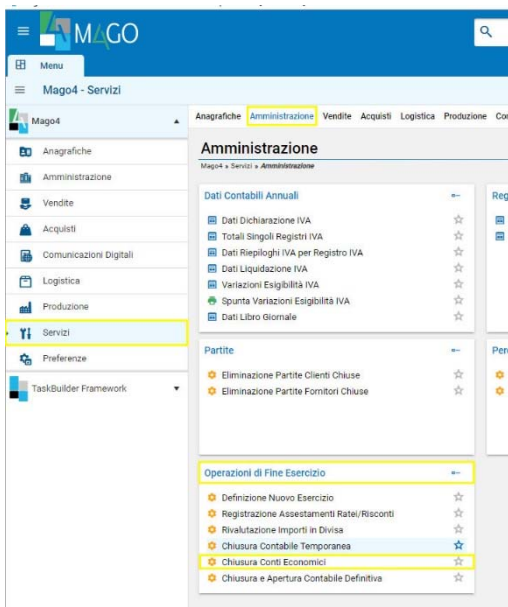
MAGO

Menu

Mago4 - Servizi

Mago4

Anagrafiche
Amministrazione
Vendite
Acquisti
Comunicazioni Digitali
Logistica
Produzione
Servizi
Preferenze

TaskBuilder Framework

Anagrafiche Amministrazione Vendite Acquisti Logistica Produzione Co

Amministrazione

Mago4 » Servizi » Amministrazione

Dati Contabili Annuali

Dati Dichiarazione IVA
Totali Singoli Registri IVA
Dati Riepiloghi IVA per Registro IVA
Dati Liquidazione IVA
Variazioni Esigibilità IVA
Spunta Variazioni Esigibilità IVA
Dati Libro Giornale

Reg

Partite

Eliminazione Partite Clienti Chiuse
Eliminazione Partite Fornitori Chiuse

Per

Operazioni di Fine Esercizio

Definizione Nuovo Esercizio
Registrazione Assestamenti Ratei/Risconti
Rivalutazione Importi in Divisa
Chiusura Contabile Temporanea
Chiusura Conti Economici
Chiusura e Apertura Contabile Definitiva